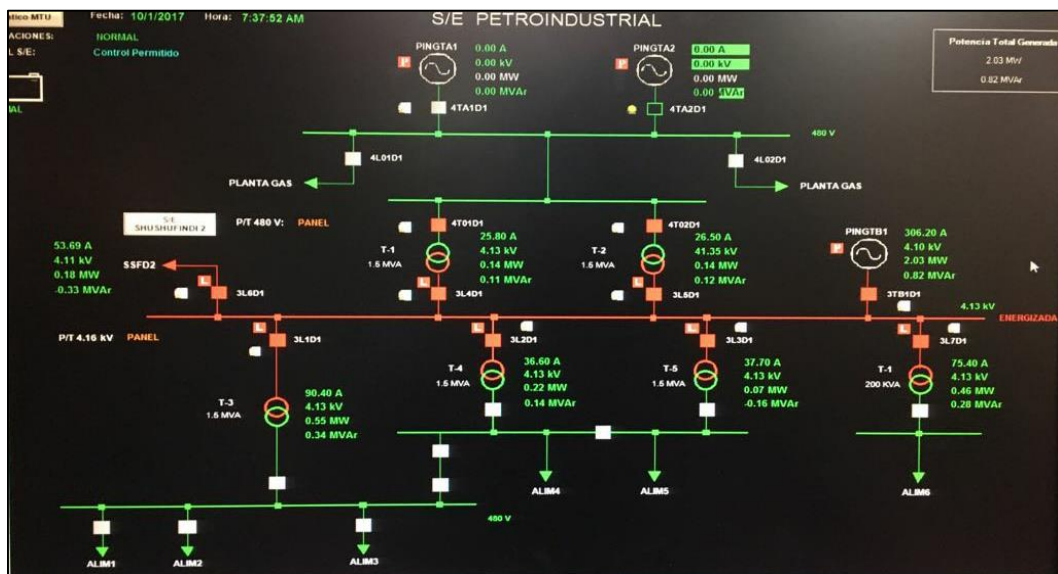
tico MTU
ACIONES:
L S/E:
Fecha: 10/1/2017
Hora: 7:37:52 AM
NORMAL
Control Permitido
S/E PETROINDUSTRIAL
Potencia Total Generada
2.03 MW
0.82 MVAr
IAL

PINGTA1
0.00 A
0.00 kV
0.00 MW
0.00 MVAr
4TA1D1

PINGTA2
0.00 A
0.00 kV
0.00 MW
0.00 MVAr
4TA2D1

480 V
4L01D1
PLANTA GAS
4L02D1
PLANTA GAS

S/E SHUSHUFINDI 2
P/T 480 V: PANEL

4T01D1
T-1
1.5 MVA
25.80 A
4.13 kV
0.14 MW
0.11 MVAr
3L4D1

4T02D1
T-2
1.5 MVA
26.50 A
41.35 kV
0.14 MW
0.12 MVAr
3L5D1

PINGTB1
306.20 A
4.10 kV
2.03 MW
0.82 MVAr
3TB1D1
4.13 kV
ENERGIZADA

53.69 A
4.11 kV
0.18 MW
-0.33 MVAr
SSFD2
3L6D1

P/T 4.16 kV PANEL
3L1D1
3L2D1
3L3D1
3L7D1

T-4
1.5 MVA
36.60 A
4.13 kV
0.22 MW
0.14 MVAr

T-5
1.5 MVA
37.70 A
4.13 kV
0.07 MW
-0.16 MVAr

T-1
200 KVA
75.40 A
4.13 kV
0.46 MW
0.28 MVAr

T-3
1.5 MVA
90.40 A
4.13 kV
0.55 MW
0.34 MVAr

ALIM4
ALIM5
ALIM6
480 V
ALIM1
ALIM2
ALIM3